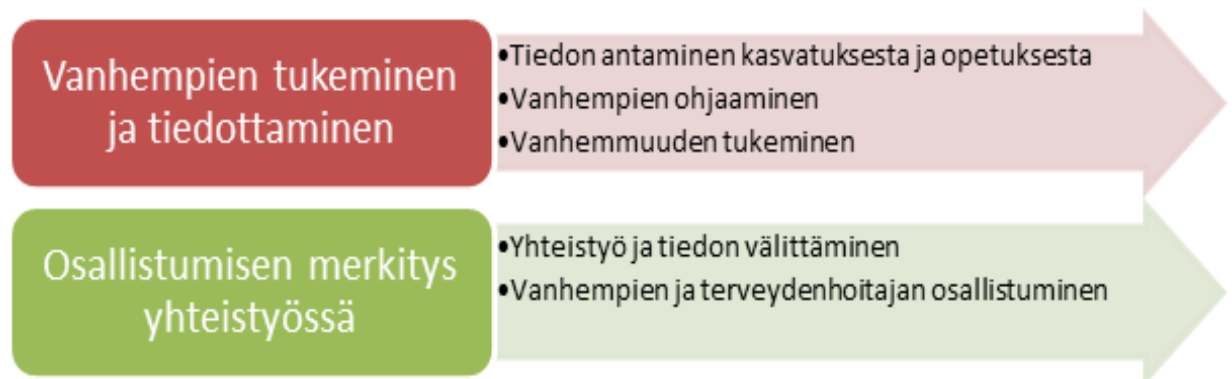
Vanhempien tukeminen ja tiedottaminen

•Tiedon antaminen kasvatuksesta ja opetuksesta
•Vanhempien ohjaaminen
•Vanhemmuuden tukeminen

Osallistumisen merkitys yhteistyössä

•Yhteistyö ja tiedon välittäminen
•Vanhempien ja terveydenhoitajan osallistuminen